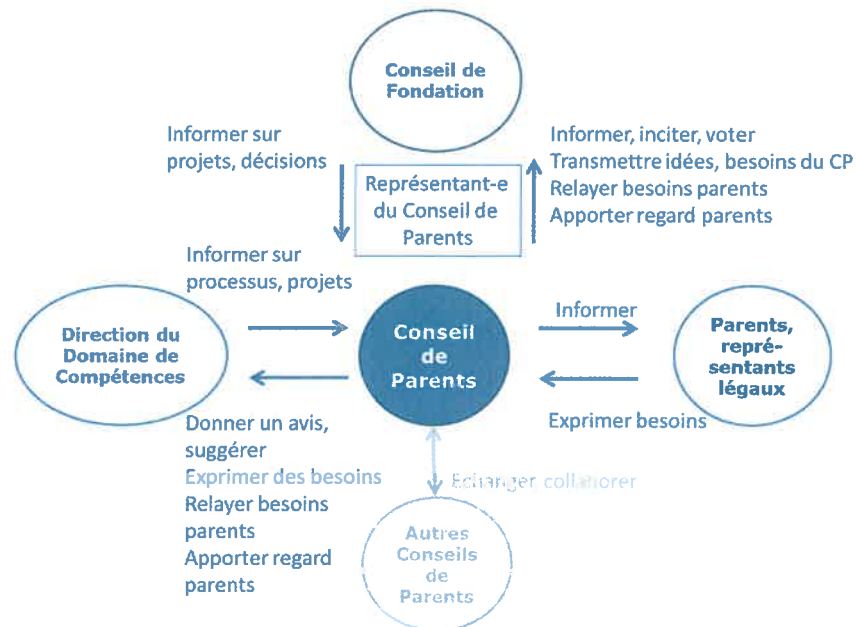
Conseil de Fondation

Informer sur projets, décisions

Représentant-e du Conseil de Parents

Informer, inciter, voter
Transmettre idées, besoins du CP
Relayer besoins parents
Apporter regard parents

Informer sur processus, projets

Direction du Domaine de Compétences

Conseil de Parents

Informer

Parents, représentants légaux

Exprimer besoins

Donner un avis, suggérer
Exprimer des besoins
Relayer besoins parents
Apporter regard parents

Echanger, collaborer

Autres Conseils de Parents